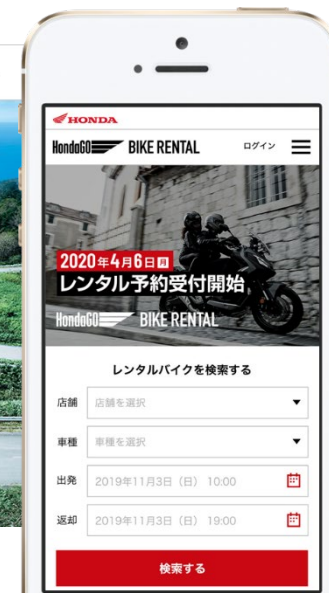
HONDA

HondaGO BIKE RENTAL

ログイン

2020年4月6日月

レンタル予約受付開始

HondaGO BIKE RENTAL

レンタルバイクを検索する

店舗 店舗を選択

車種 車種を選択

出発 2019年11月3日（日） 10:00

返却 2019年11月3日（日） 19:00

検索する